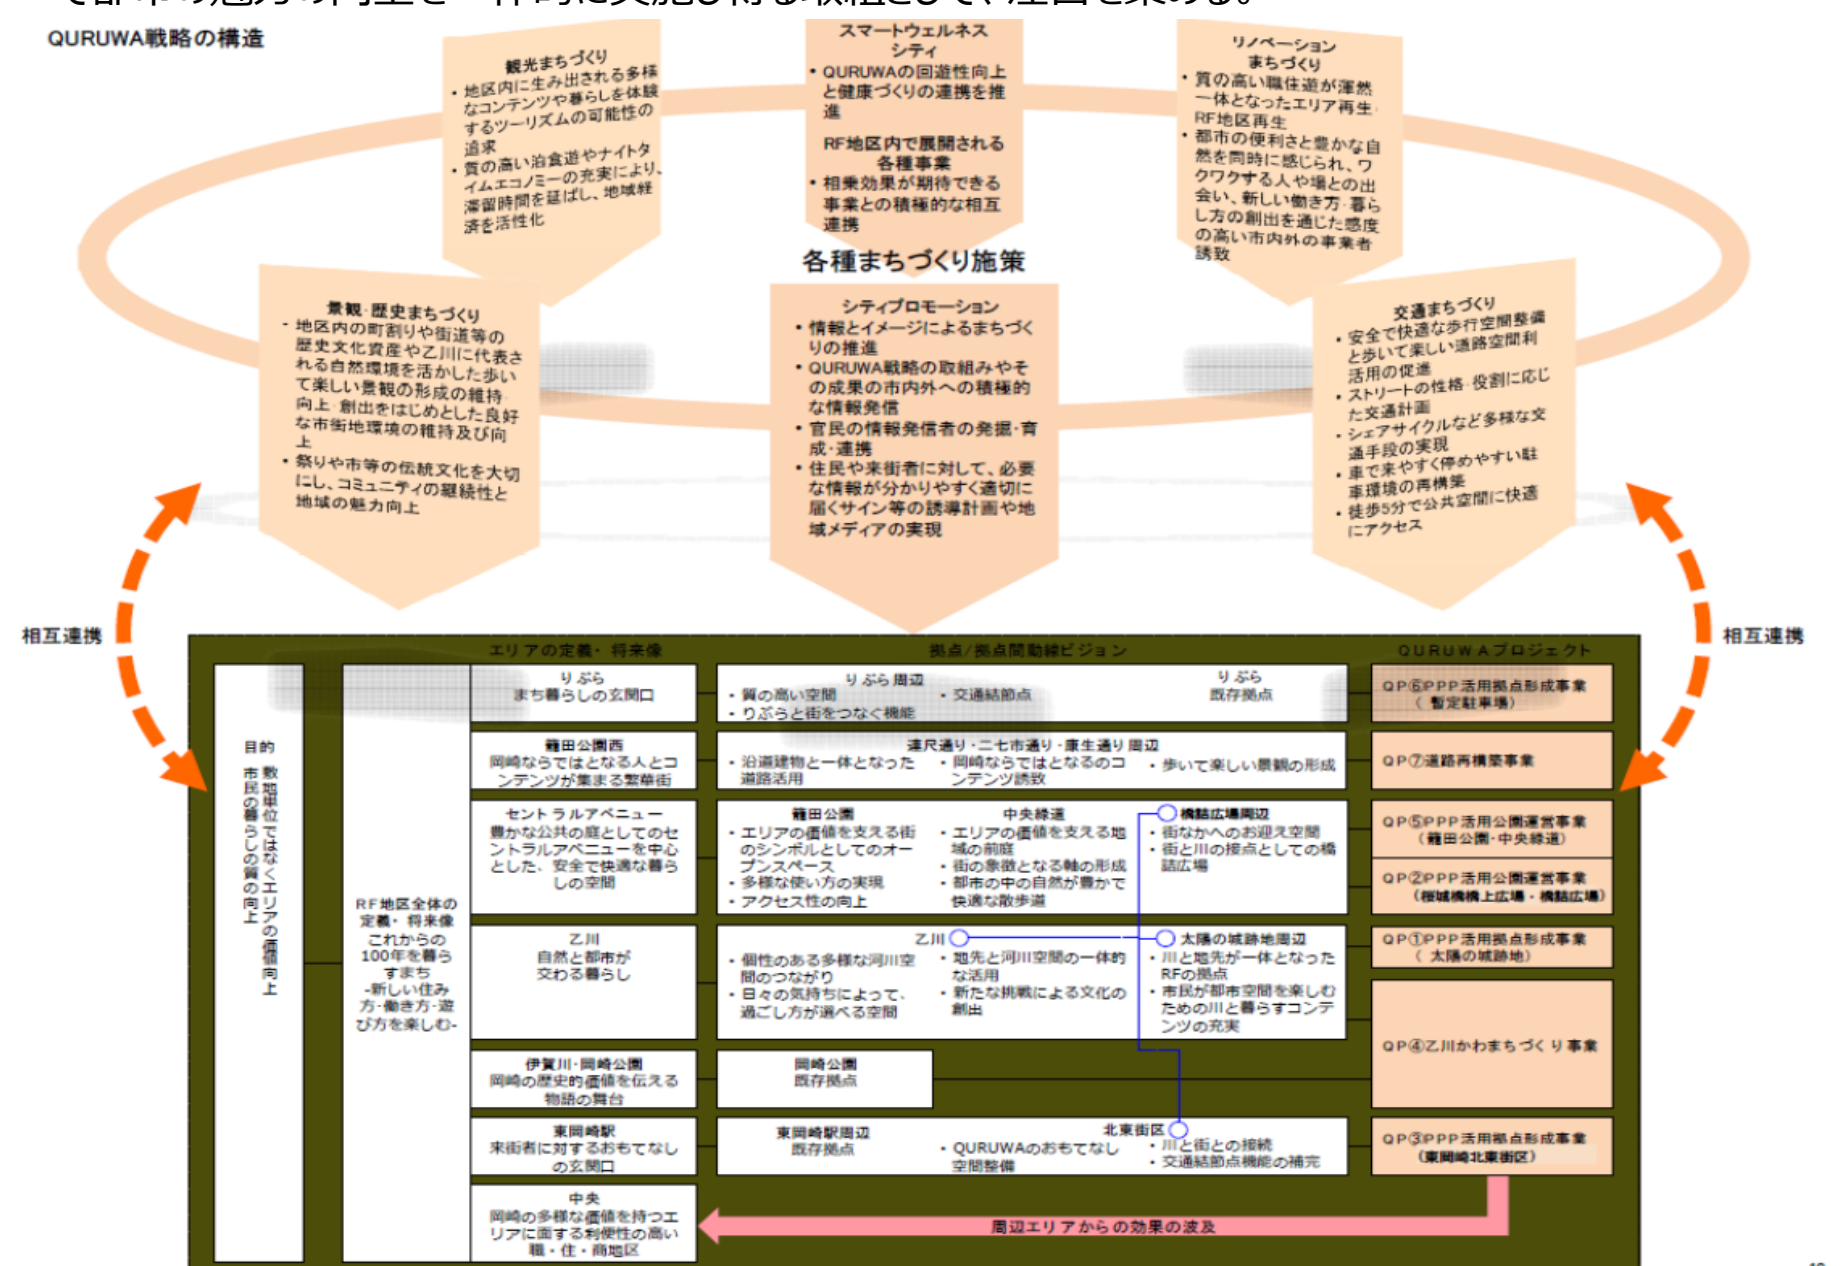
QURUWA戦略の構造

観光まちづくり
・地区内に生み出される多様なコンテンツや暮らしを体験するツーリズムの可能性の追求
・質の高い泊食遊やナイトタイムエコノミーの充実により、滞留時間を延ばし、地域経済を活性化

スマートウェルネスシティ
・QURUWAの回遊性向上と健康づくりの連携を推進

RF地区内で展開される各種事業
・相乗効果が期待できる事業との積極的な相互連携

リノベーションまちづくり
・質の高い職住遊が渾然一体となったエリア再生・RF地区再生
・都市の便利さと豊かな自然を同時に感じられ、ワクワクする人や場との出会い、新しい働き方・暮らし方の創出を通じた感度の高い市内外の事業者誘致

各種まちづくり施策

景観・歴史まちづくり
・地区内の町割りや街道等の歴史文化資産や乙川に代表される自然環境を活かした歩いて楽しい景観の形成の維持向上・創出をはじめとした良好な市街地環境の維持及び向上
・祭りや市等の伝統文化を大切にし、コミュニティの継続性と地域の魅力向上

シティプロモーション
・情報とイメージによるまちづくりの推進
・QURUWA戦略の取組みやその成果の市内外への積極的な情報発信
・官民の情報発信者の発掘・育成・連携
・住民や来街者に対して、必要な情報が分かりやすく適切に届くサイン等の誘導計画や地域メディアの実現

交通まちづくり
・安全で快適な歩行空間整備と歩いて楽しい道路空間利活用の促進
・ストリートの性格・役割に応じた交通計画
・シェアサイクルなど多様な交通手段の実現
・車で来やすく停めやすい駐車環境の再構築
・徒歩5分で公共空間に快適にアクセス

相互連携

相互連携

エリアの定義・将来像

拠点/拠点間動線ビジョン

QURUWAプロジェクト

目的
市民の暮らしの質の向上
敷地単位ではなくエリアの価値向上

RF地区全体の定義・将来像
これからの100年を暮らすまち
-新しい住み方・働き方・遊び方を楽しむ-

りぶら
まち暮らしの玄関口

りぶら周辺
・質の高い空間
・交通結節点
・りぶらと街をつなぐ機能

りぶら
既存拠点

QP⑥PPP活用拠点形成事業（暫定駐車場）

籠田公園西
岡崎ならではとなる人とコンテンツが集まる繁華街

連尺通り・二七市通り・康生通り周辺
・沿道建物と一体となった道路活用
・岡崎ならではとなるのコンテンツ誘致
・歩いて楽しい景観の形成

QP⑦道路再構築事業

セントラルアベニュー
豊かな公共の庭としてのセントラルアベニューを中心とした、安全で快適な暮らしの空間

籠田公園
・エリアの価値を支える街のシンボルとしてのオープンスペース
・多様な使い方の実現
・アクセス性の向上

中央緑道
・エリアの価値を支える地域の前庭
・街の象徴となる軸の形成
・都市の中の自然が豊かで快適な散歩道

橋詰広場周辺
・街なかへのお迎え空間
・街と川の接点としての橋詰広場

QP⑤PPP活用公園運営事業（籠田公園・中央緑道）

QP②PPP活用公園運営事業（桜城橋橋上広場・橋詰広場）

乙川
自然と都市が交わる暮らし

乙川
・個性のある多様な河川空間のつながり
・日々の気持ちによって、過ごし方が選べる空間
・地先と河川空間の一体的な活用
・新たな挑戦による文化の創出

太陽の城跡地周辺
・川と地先が一体となったRFの拠点
・市民が都市空間を楽しむための川と暮らすコンテンツの充実

QP①PPP活用拠点形成事業（太陽の城跡地）

QP④乙川かわまちづくり事業

伊賀川・岡崎公園
岡崎の歴史的価値を伝える物語の舞台

岡崎公園
既存拠点

東岡崎駅
来街者に対するおもてなしの玄関口

東岡崎駅周辺
既存拠点

北東街区
・QURUWAのおもてなし空間整備
・川と街との接続
・交通結節点機能の補完

QP③PPP活用拠点形成事業（東岡崎北東街区）

中央
岡崎の多様な価値を持つエリアに面する利便性の高い職・住・商地区

周辺エリアからの効果の波及